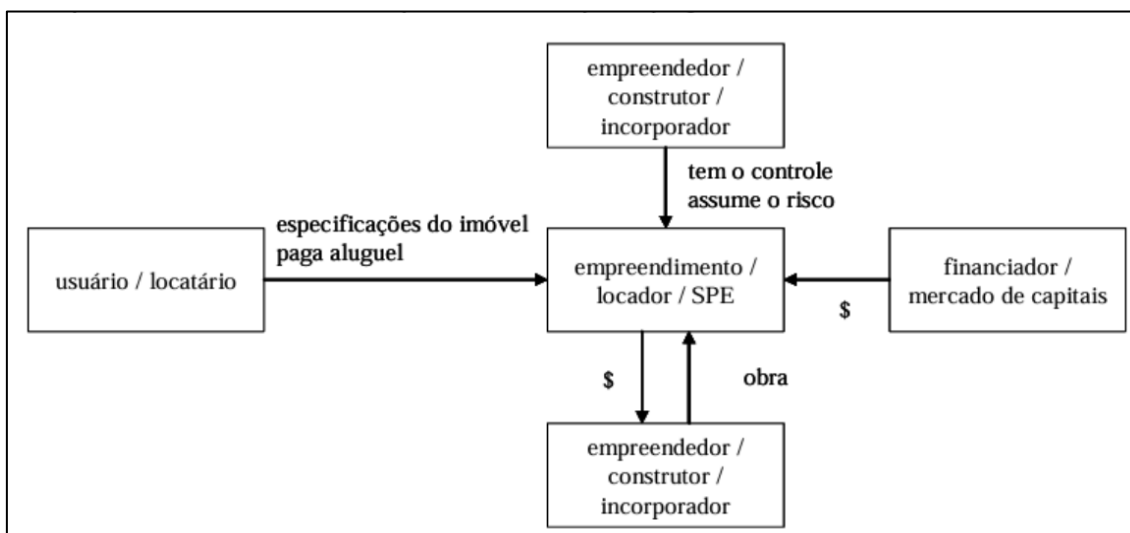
empreendedor / construtor / incorporador

tem o controle
assume o risco

especificações do imóvel
paga aluguel

usuário / locatário

empreendimento / locador / SPE

financiador / mercado de capitais

$

$

obra

empreendedor / construtor / incorporador